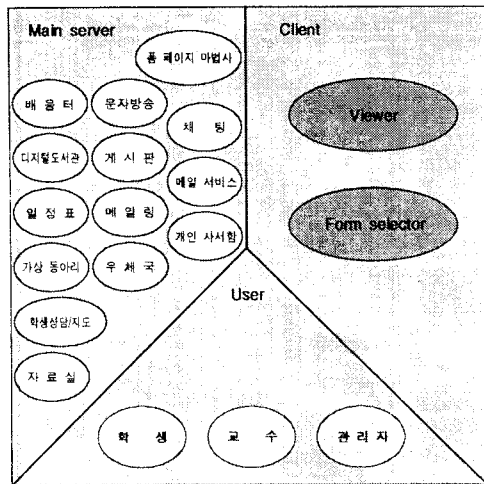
Main server

홈페이지 마법사

배움터

문자방송

채팅

디지털도서관

게시판

메일 서비스

일정표

메일링

개인 사서함

가상 동아리

우체국

학생상담/지도

자료실

Client

Viewer

Form selector

User

학생

교수

관리자